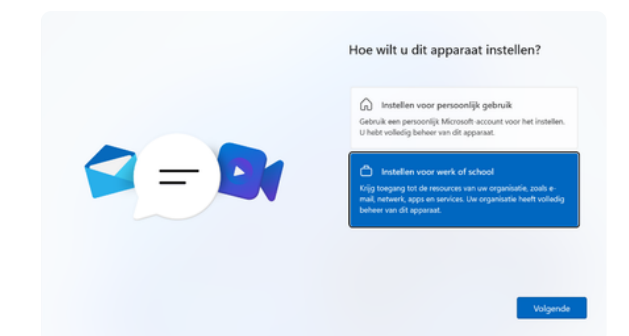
Hoe wilt u dit apparaat instellen?

Instellen voor persoonlijk gebruik

Gebruik een persoonlijk Microsoft-account voor het instellen. U hebt volledig beheer van dit apparaat.

Instellen voor werk of school

Krijg toegang tot de resources van uw organisatie, zoals e-mail, netwerk, apps en services. Uw organisatie heeft volledig beheer van dit apparaat.

Volgende